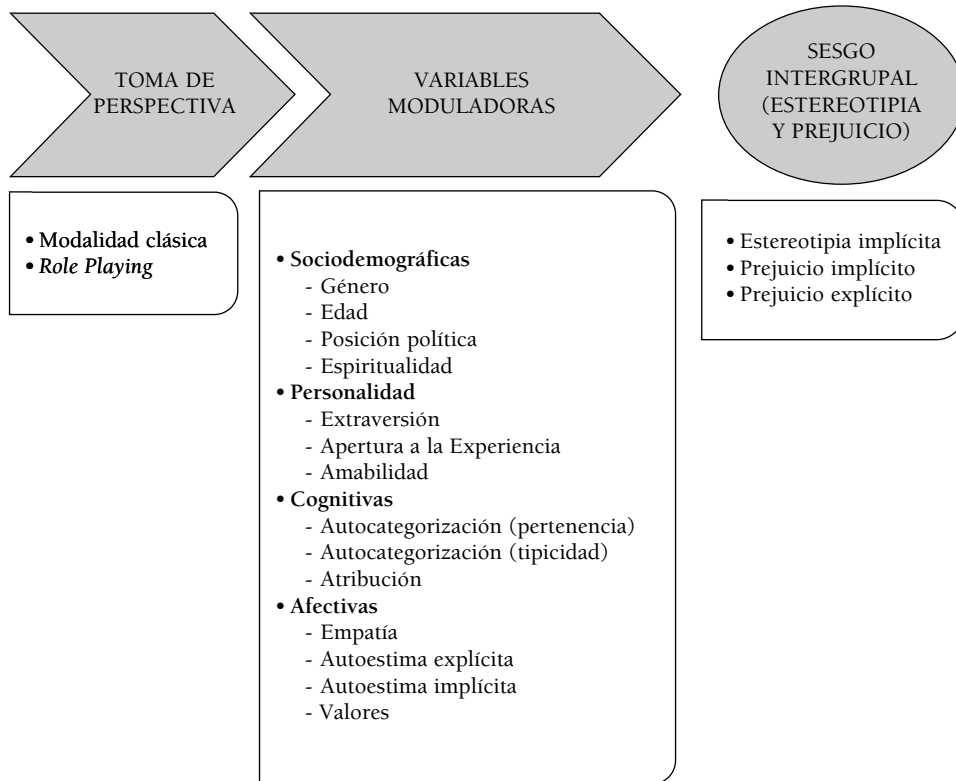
TOMA DE PERSPECTIVA

VARIABLES MODULADORAS

SESGO INTERGRUPAL (ESTEREOTIPIA Y PREJUICIO)

• Modalidad clásica
• *Role Playing*

• **Sociodemográficas**
- Género
- Edad
- Posición política
- Espiritualidad
• **Personalidad**
- Extraversión
- Apertura a la Experiencia
- Amabilidad
• **Cognitivas**
- Autocategorización (pertenencia)
- Autocategorización (tipicidad)
- Atribución
• **Afectivas**
- Empatía
- Autoestima explícita
- Autoestima implícita
- Valores

• Estereotipia implícita
• Prejuicio implícito
• Prejuicio explícito